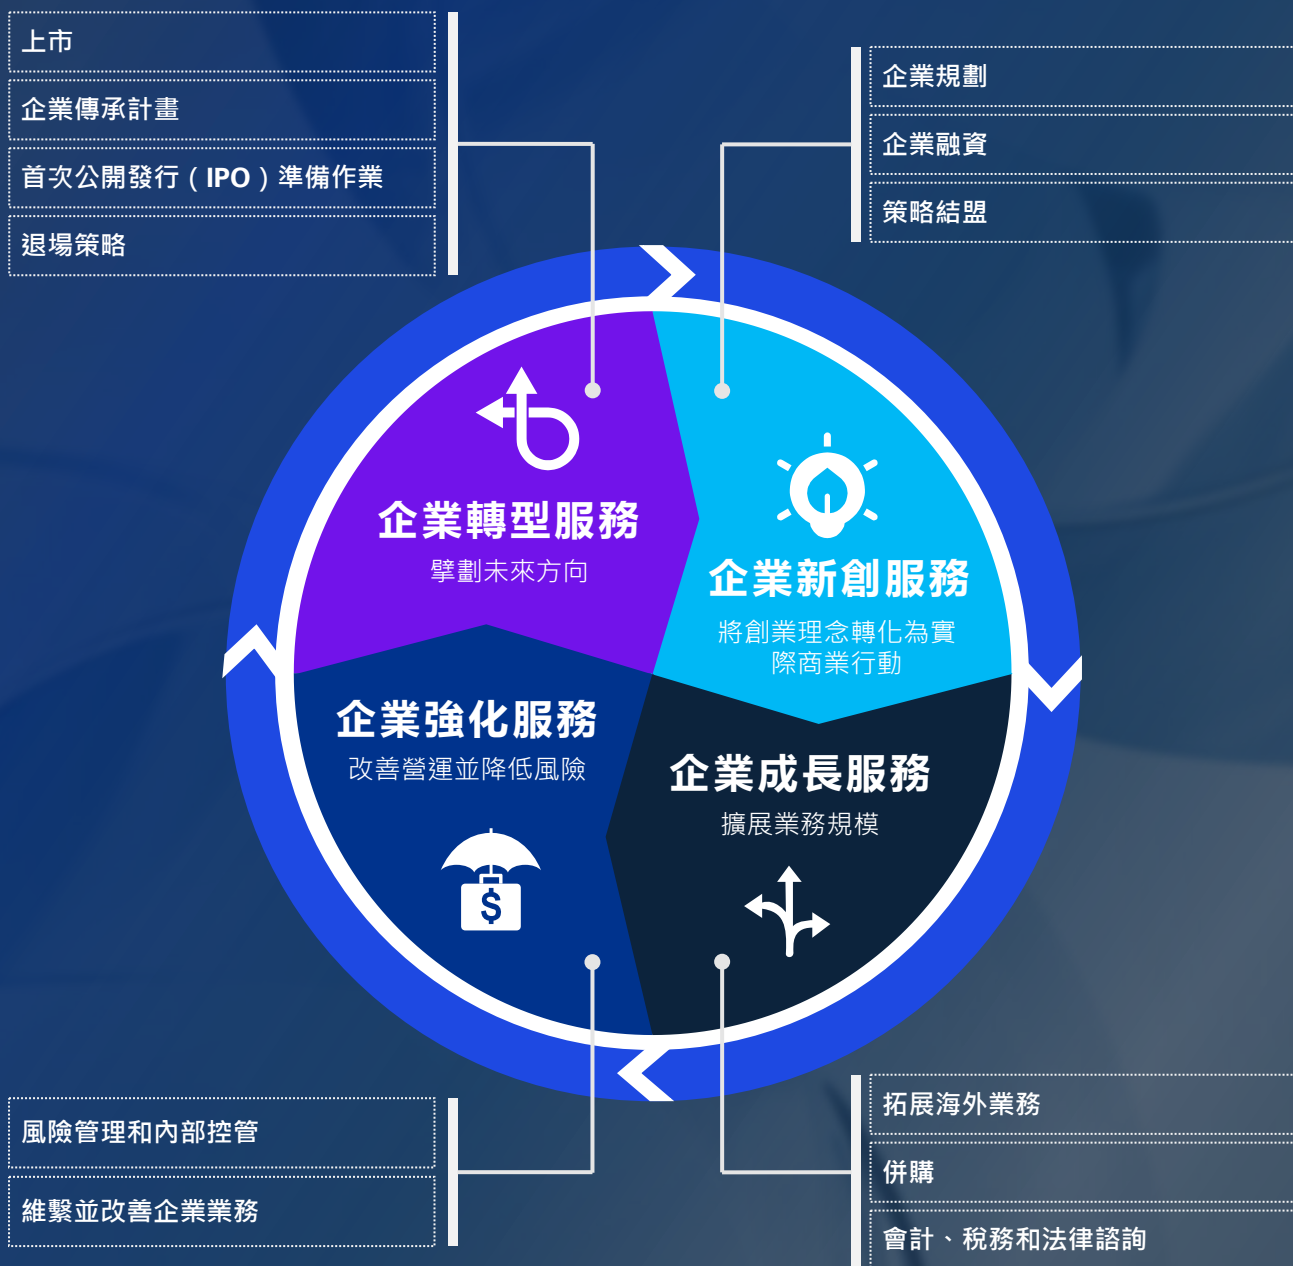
上市

企業傳承計畫

首次公開發行（IPO）準備作業

退場策略

企業規劃

企業融資

策略結盟

企業轉型服務

擘劃未來方向

企業新創服務

將創業理念轉化為實際商業行動

企業強化服務

改善營運並降低風險

企業成長服務

擴展業務規模

風險管理和內部控管

維繫並改善企業業務

拓展海外業務

併購

會計、稅務和法律諮詢